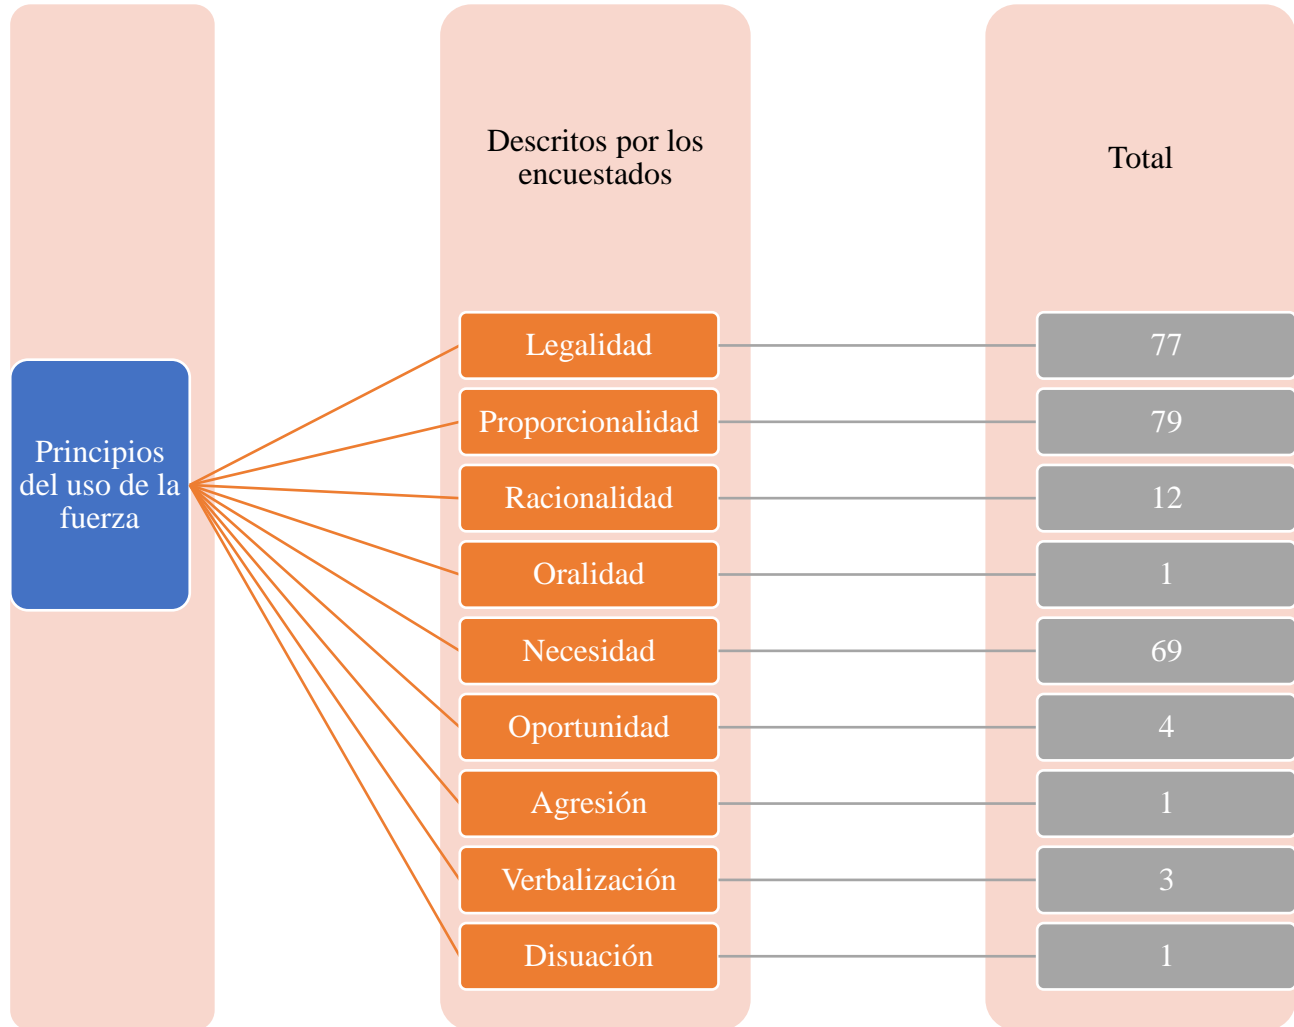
Principios del uso de la fuerza

Descritos por los encuestados

Total

Legalidad
77

Proporcionalidad
79

Racionalidad
12

Oralidad
1

Necesidad
69

Oportunidad
4

Agresión
1

Verbalización
3

Disuación
1